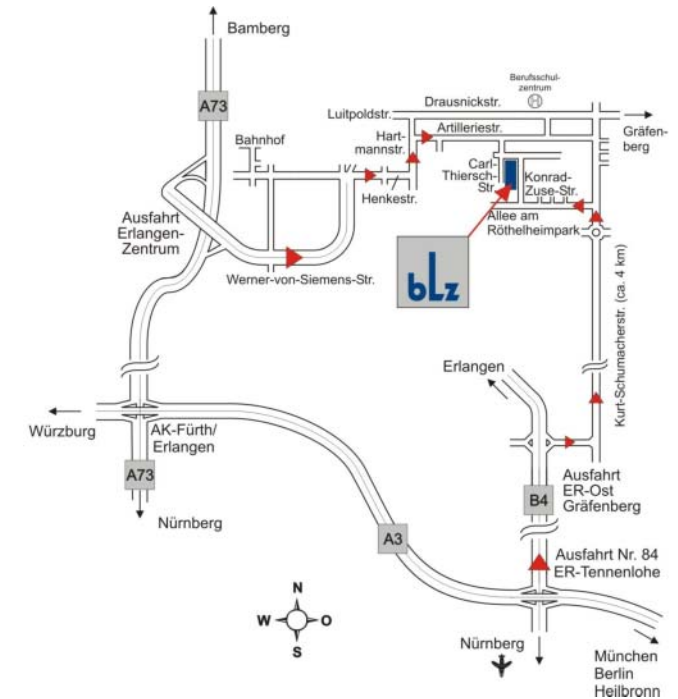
Bamberg

A73

Bahnhof

Luitpoldstr.

Drausnickstr.

Berufsschulzentrum

Hartmannstr.

Artilleriestr.

Gräfenberg

Carl-Thiersch-Str.

Konrad-Zuse-Str.

Henkestr.

Allee am Röthelheimpark

Ausfahrt Erlangen-Zentrum

Werner-von-Siemens-Str.

blz

Kurt-Schumacherstr. (ca. 4 km)

Erlangen

Würzburg

AK-Fürth/ Erlangen

A73

Nürnberg

Ausfahrt ER-Ost Gräfenberg

B4

A3

Ausfahrt Nr. 84 ER-Tennenlohe

N
W
O
S

Nürnberg

München Berlin Heilbronn